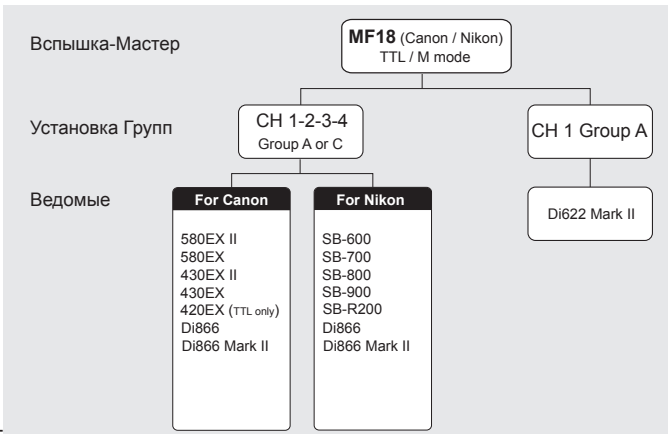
Вспышка-Мастер

**MF18** (Canon / Nikon)
TTL / M mode

Установка Групп

CH 1-2-3-4
Group A or C

CH 1 Group A

Ведомые

**For Canon**

580EX II
580EX
430EX II
430EX
420EX (TTL only)
Di866
Di866 Mark II

**For Nikon**

SB-600
SB-700
SB-800
SB-900
SB-R200
Di866
Di866 Mark II

Di622 Mark II